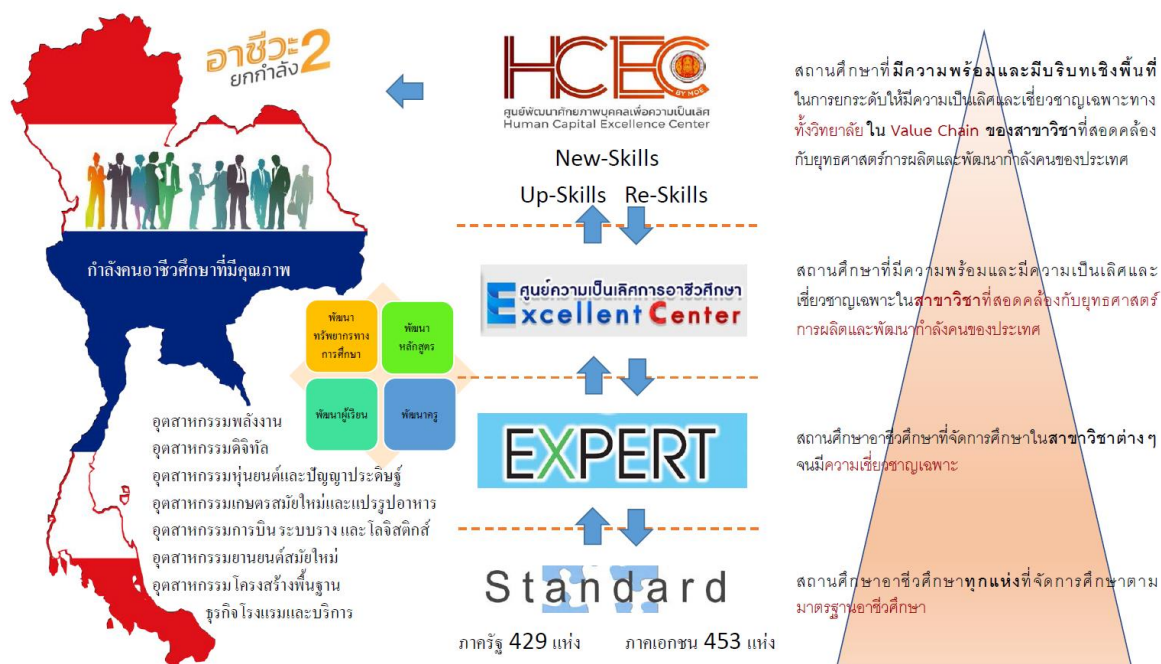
อาชีวะ ยกกำลัง2

กำลังคนอาชีวศึกษาที่มีคุณภาพ

พัฒนาทรัพยากรทางการศึกษา

พัฒนาหลักสูตร

พัฒนาผู้เรียน

พัฒนาครู

อุตสาหกรรมพลังงาน
อุตสาหกรรมดิจิทัล
อุตสาหกรรมหุ่นยนต์และปัญญาประดิษฐ์
อุตสาหกรรมเกษตรสมัยใหม่และแปรรูปอาหาร
อุตสาหกรรมการบิน ระบบราง และ โลจิสติกส์
อุตสาหกรรมยานยนต์สมัยใหม่
อุตสาหกรรม โครงสร้างพื้นฐาน
ธุรกิจโรงแรมและบริการ

HCEC BY MOE
ศูนย์พัฒนาศักยภาพบุคคลเพื่อความเป็นเลิศ
Human Capital Excellence Center

New-Skills
Up-Skills Re-Skills

ศูนย์ความเป็นเลิศการอาชีวศึกษา
Excellent Center

EXPERT

Standard

ภาครัฐ 429 แห่ง ภาคเอกชน 453 แห่ง

สถานศึกษาที่มีความพร้อมและมีบริบทเชิงพื้นที่ในการยกระดับให้มีความเป็นเลิศและเชี่ยวชาญเฉพาะทาง ทั้งวิทยาลัย ใน Value Chain ของสาขาวิชาที่สอดคล้องกับยุทธศาสตร์การผลิตและพัฒนากำลังคนของประเทศ

สถานศึกษาที่มีความพร้อมและมีความเป็นเลิศและเชี่ยวชาญเฉพาะในสาขาวิชาที่สอดคล้องกับยุทธศาสตร์การผลิตและพัฒนากำลังคนของประเทศ

สถานศึกษาอาชีวศึกษาที่จัดการศึกษาในสาขาวิชาต่าง ๆ จนมีความเชี่ยวชาญเฉพาะ

สถานศึกษาอาชีวศึกษาทุกแห่งที่จัดการศึกษาตามมาตรฐานอาชีวศึกษา